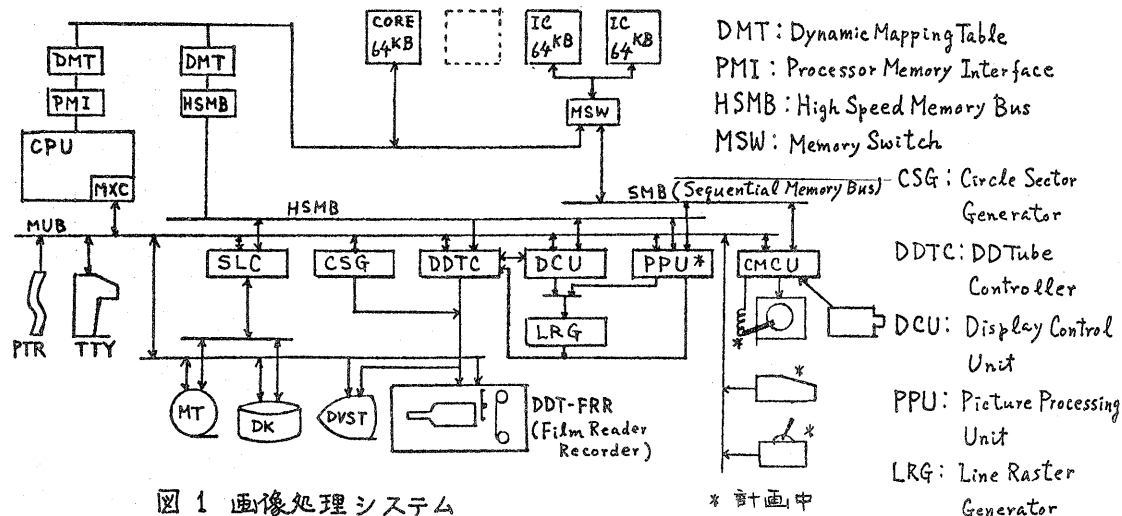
CORE $64^{KB}$

IC $64^{KB}$

IC $64^{KB}$

DMT

PMI

DMT

HSMB

MSW

CPU

MXC

SMB (Sequential Memory Bus)

HSMB

MUB

SLC

CSG

DDTC

DCU

PPU*

CMCU

LRG

PTR

TTY

MT

DK

DVST

DDT-FRR (Film Reader Recorder)

*

*

*

DMT : Dynamic Mapping Table

PMI : Processor Memory Interface

HSMB : High Speed Memory Bus

MSW : Memory Switch

CSG : Circle Sector Generator

DDTC : DDTube Controller

DCU : Display Control Unit

PPU : Picture Processing Unit

LRG : Line Raster Generator

図 1 画像処理システム

* 計画中